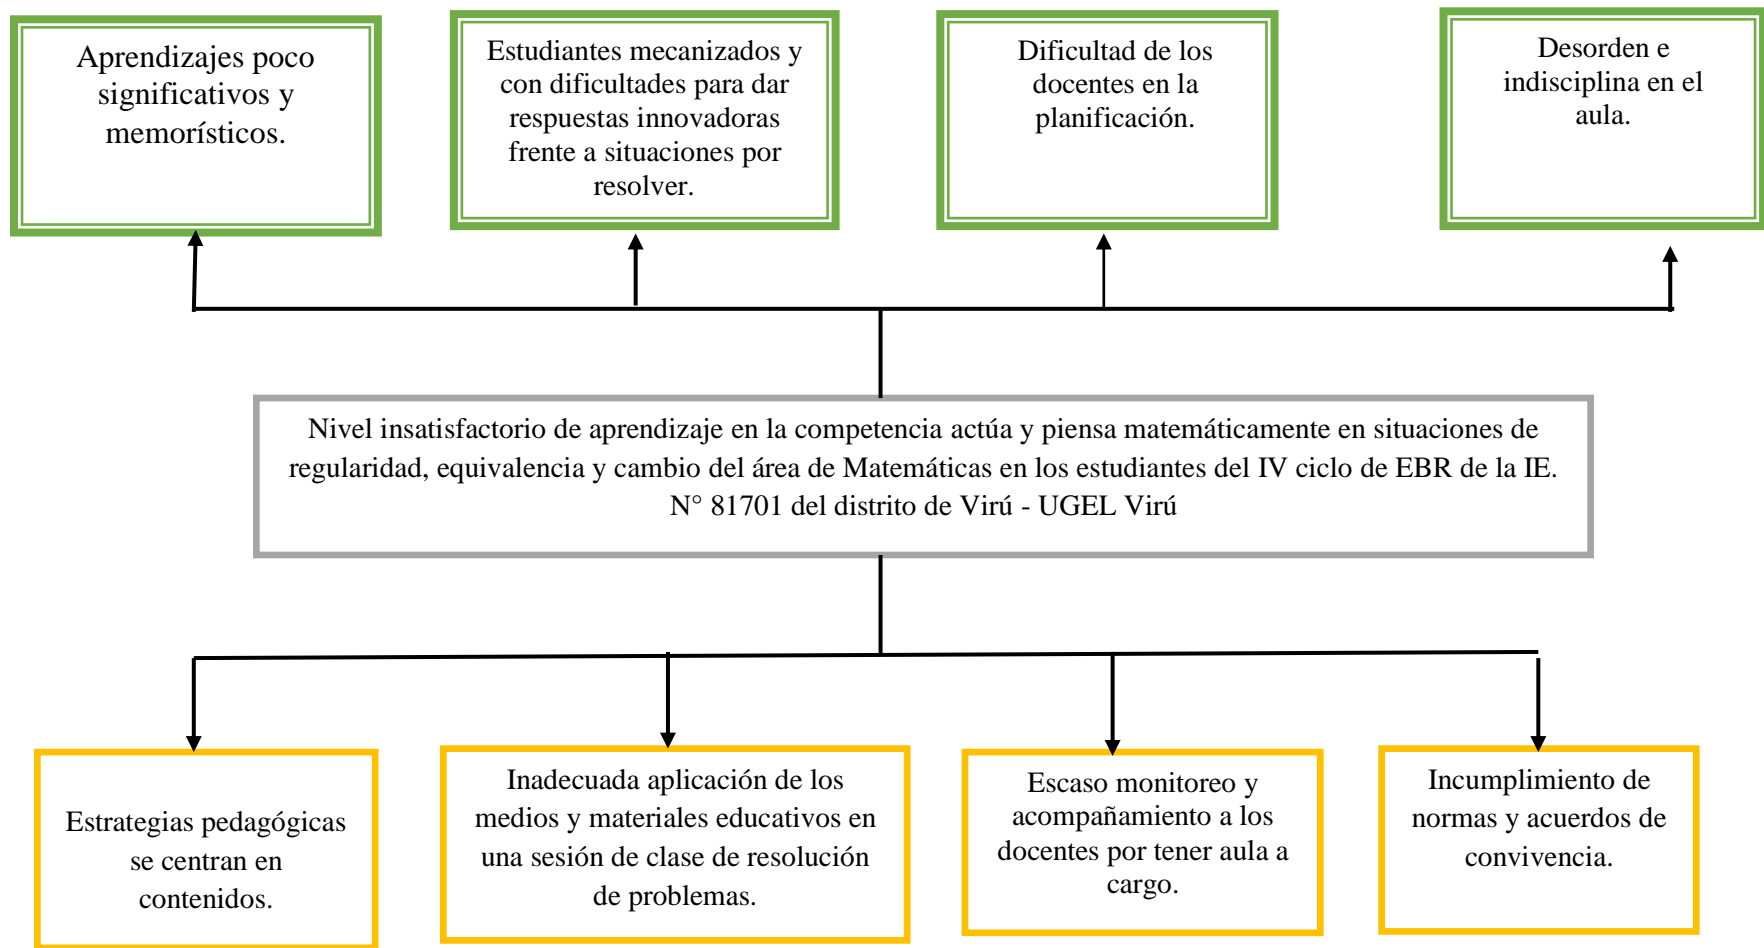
Aprendizajes poco significativos y memorísticos.

Estudiantes mecanizados y con dificultades para dar respuestas innovadoras frente a situaciones por resolver.

Dificultad de los docentes en la planificación.

Desorden e indisciplina en el aula.

Nivel insatisfactorio de aprendizaje en la competencia actúa y piensa matemáticamente en situaciones de regularidad, equivalencia y cambio del área de Matemáticas en los estudiantes del IV ciclo de EBR de la IE. N° 81701 del distrito de Virú - UGEL Virú

Estrategias pedagógicas se centran en contenidos.

Inadecuada aplicación de los medios y materiales educativos en una sesión de clase de resolución de problemas.

Escaso monitoreo y acompañamiento a los docentes por tener aula a cargo.

Incumplimiento de normas y acuerdos de convivencia.